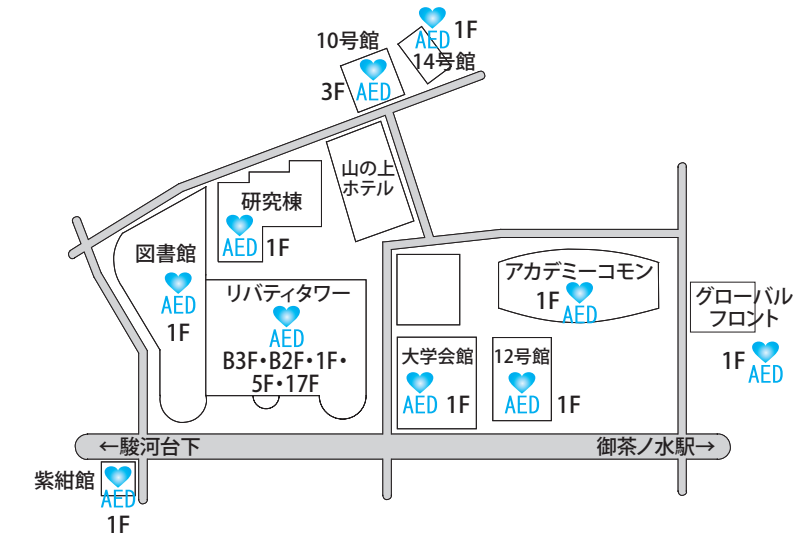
10号館
AED
1F
14号館
3F
AED
山の上
ホテル
研究棟
AED
1F
図書館
AED
1F
リバティタワー
AED
B3F・B2F・1F・
5F・17F
アカデミーコモン
1F
AED
グローバル
フロント
1F
AED
大学会館
AED
1F
12号館
AED
1F
←駿河台下
御茶ノ水駅→
紫紺館
AED
1F